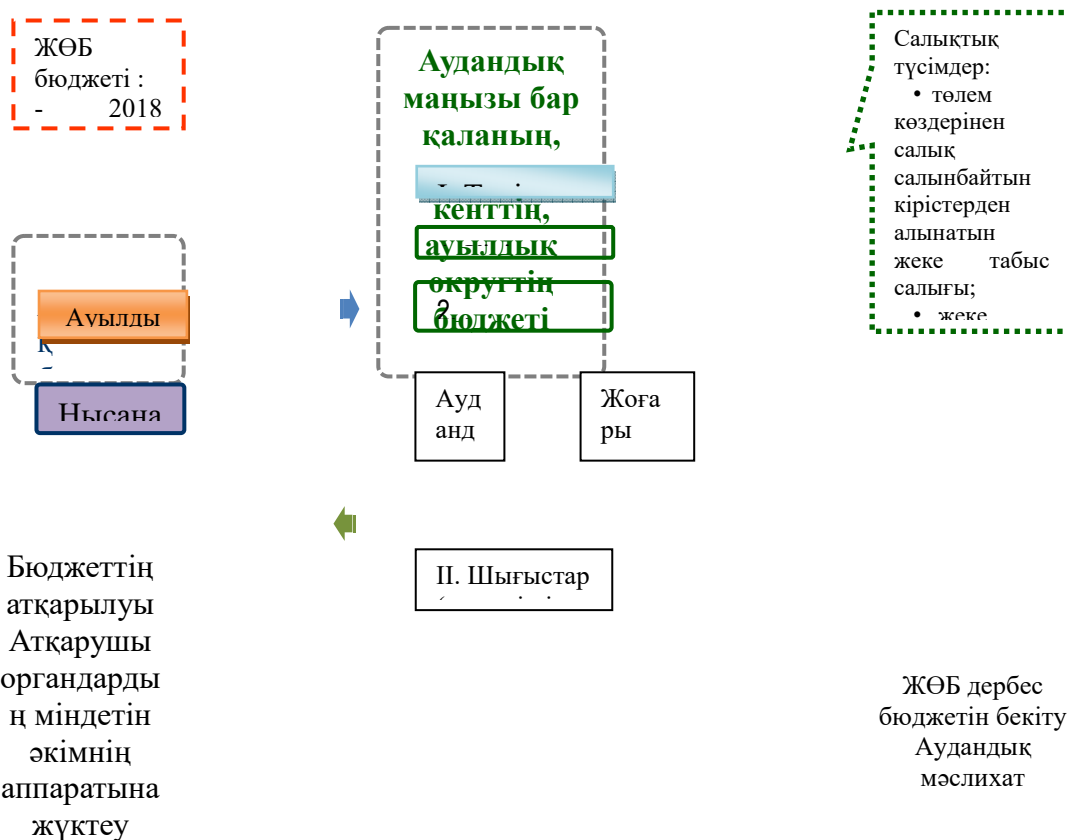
ЖӨБ бюджеті : - 2018

Аудандық маңызы бар қаланың, кенттің, ауылдық округтің бюджеті

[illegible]

Салықтық түсімдер:
• төлем көздерінен салық салынбайтын кірістерден алынатын жеке табыс салығы;
• жеке

Ауылды

Нысана

Ауд анд

Жоғары

II. Шығыстар

Бюджеттің атқарылуы Атқарушы органдардың міндетін әкімнің аппаратына жүктеу

ЖӨБ дербес бюджетін бекіту Аудандық мәслихат